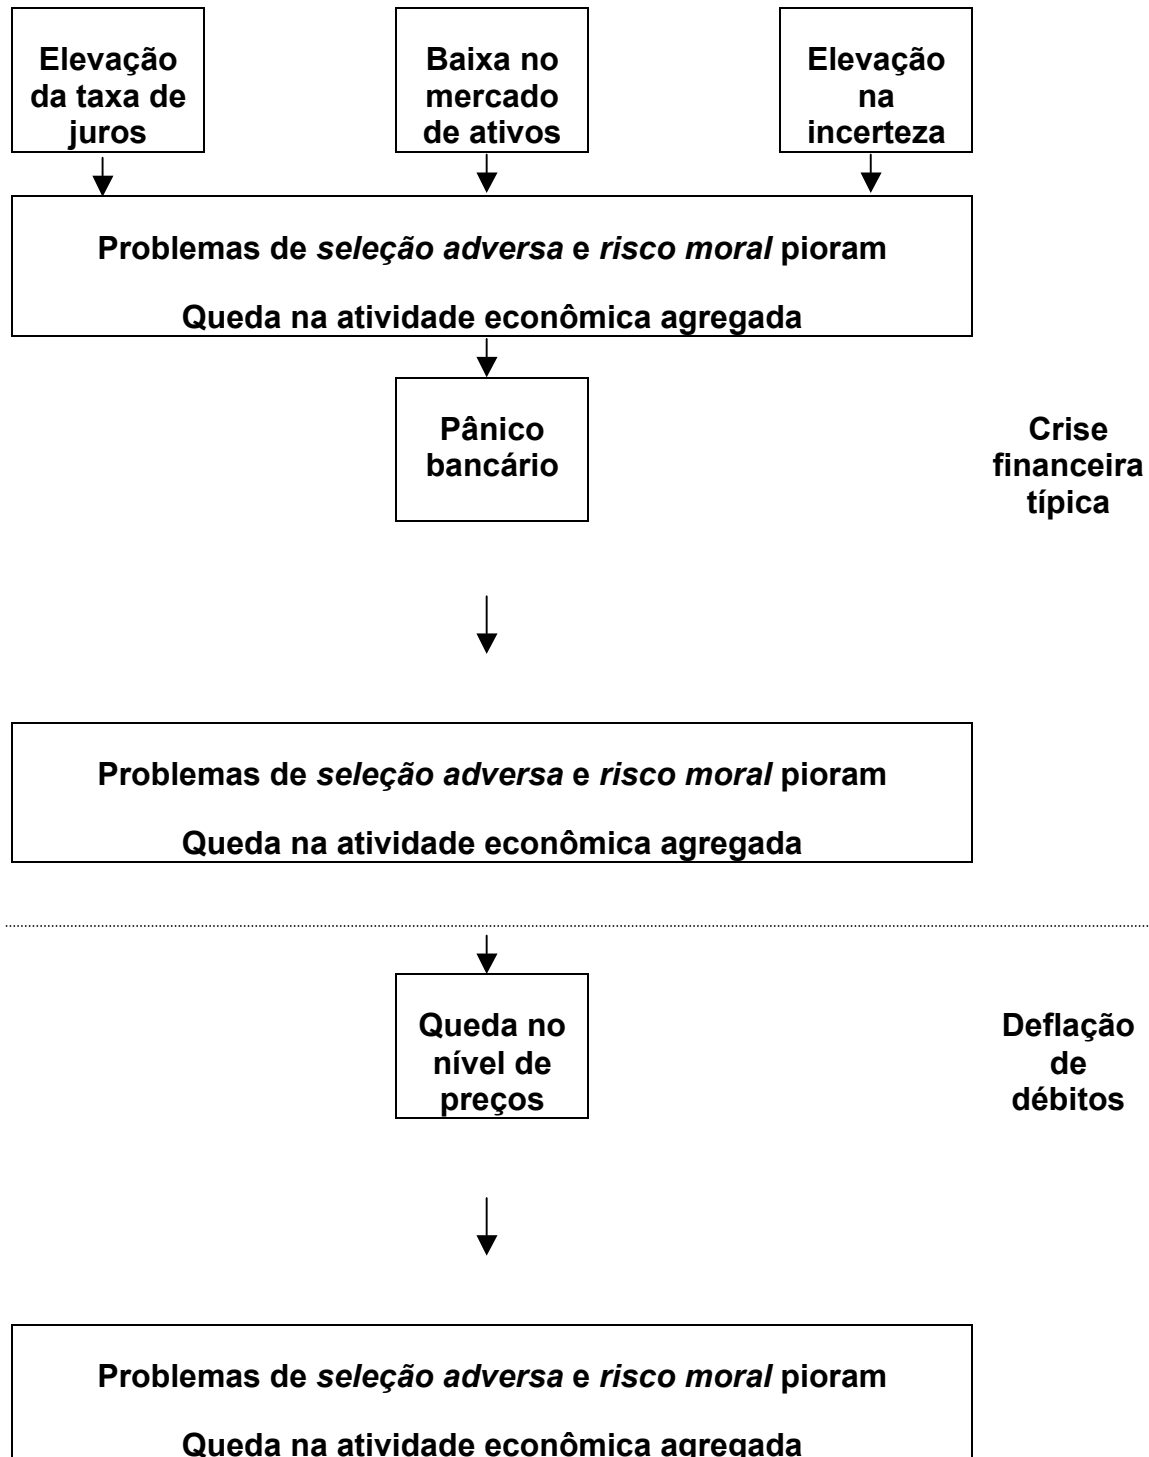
Elevação da taxa de juros

Baixa no mercado de ativos

Elevação na incerteza

Problemas de *seleção adversa* e *risco moral* pioram

Queda na atividade econômica agregada

Pânico bancário

Crise financeira típica

Problemas de *seleção adversa* e *risco moral* pioram

Queda na atividade econômica agregada

Queda no nível de preços

Deflação de débitos

Problemas de *seleção adversa* e *risco moral* pioram

Queda na atividade econômica agregada